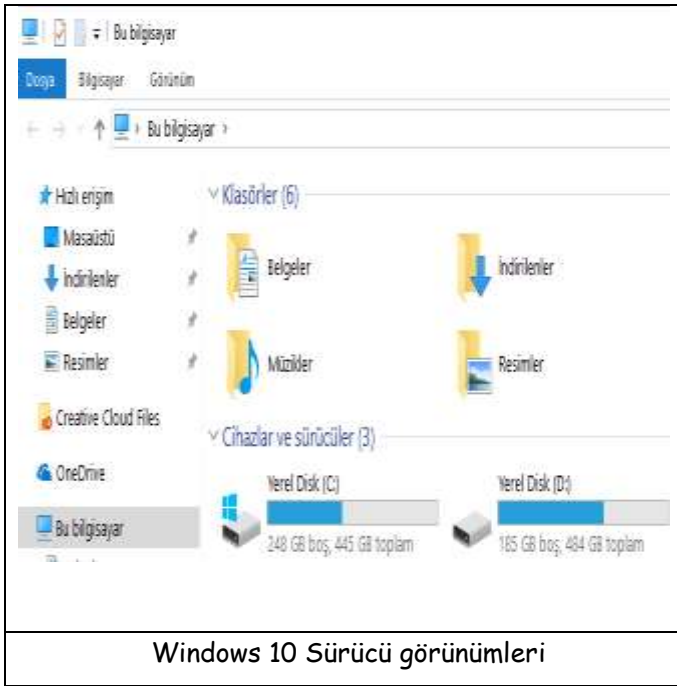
Bu bilgisayar

Dosya Bilgisayar Görünüm

Bu bilgisayar

Hızlı erişim
Masaüstü
İndirilenler
Belgeler
Resimler
Creative Cloud Files
OneDrive
Bu bilgisayar

Klasörler (6)
Belgeler
İndirilenler
Müzikler
Resimler

Cihazlar ve sürücüler (3)
Yerel Disk (C:)
248 GB boş, 445 GB toplam
Yerel Disk (D:)
185 GB boş, 484 GB toplam

Windows 10 Sürücü görünümleri